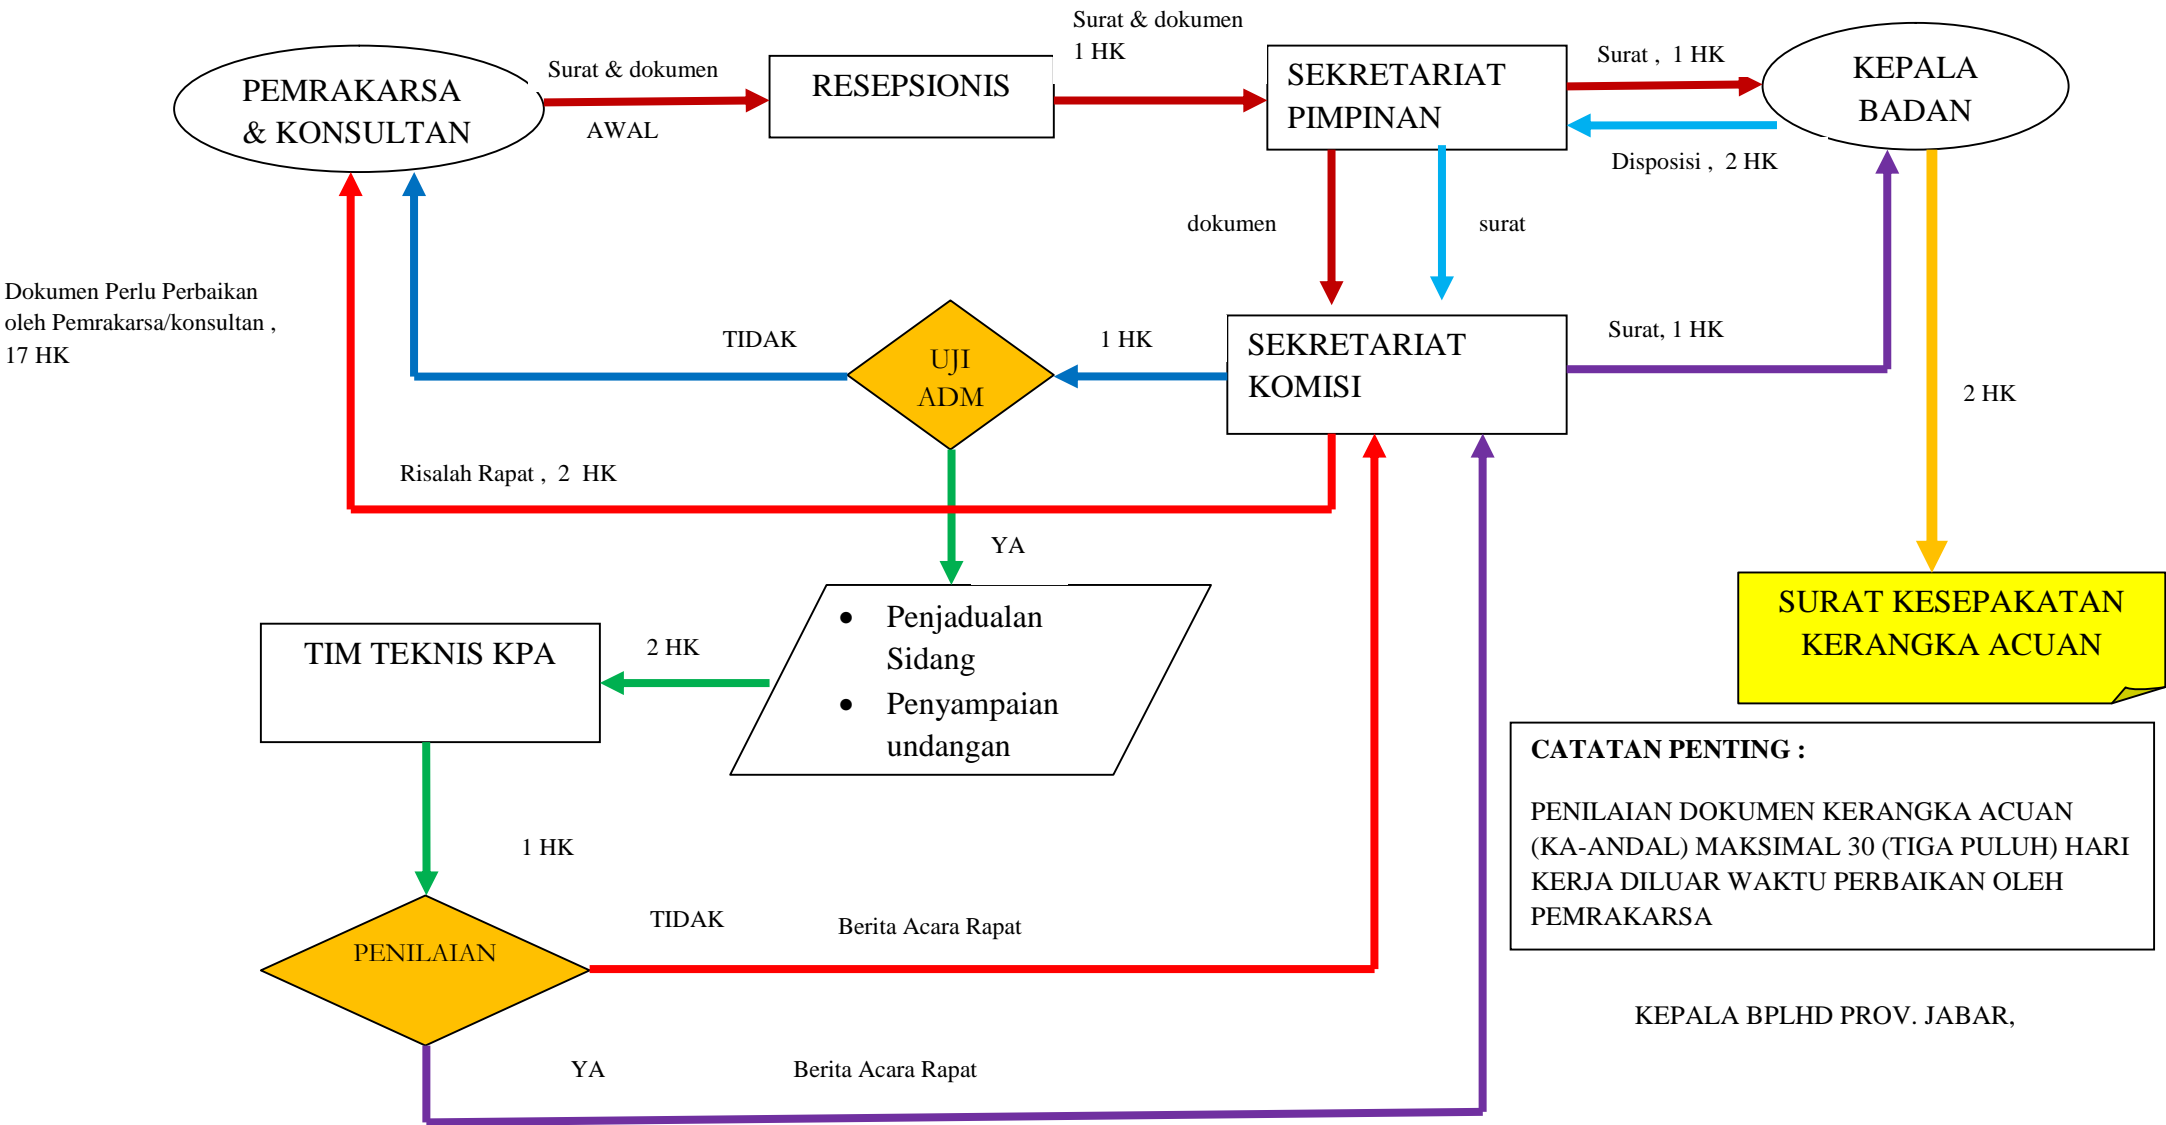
PEMRAKARSA & KONSULTAN

Surat & dokumen

AWAL

RESEPSIONIS

Surat & dokumen 1 HK

SEKRETARIAT PIMPINAN

Surat , 1 HK

KEPALA BADAN

Disposisi , 2 HK

dokumen

surat

Dokumen Perlu Perbaikan oleh Pemrakarsa/konsultan , 17 HK

TIDAK

UJI ADM

1 HK

SEKRETARIAT KOMISI

Surat, 1 HK

2 HK

Risalah Rapat , 2 HK

YA

SURAT KESEPAKATAN KERANGKA ACUAN

TIM TEKNIS KPA

2 HK

- Penjadualan Sidang
- Penyampaian undangan

CATATAN PENTING :

PENILAIAN DOKUMEN KERANGKA ACUAN (KA-ANDAL) MAKSIMAL 30 (TIGA PULUH) HARI KERJA DILUAR WAKTU PERBAIKAN OLEH PEMRAKARSA

1 HK

TIDAK

Berita Acara Rapat

PENILAIAN

KEPALA BPLHD PROV. JABAR,

YA

Berita Acara Rapat